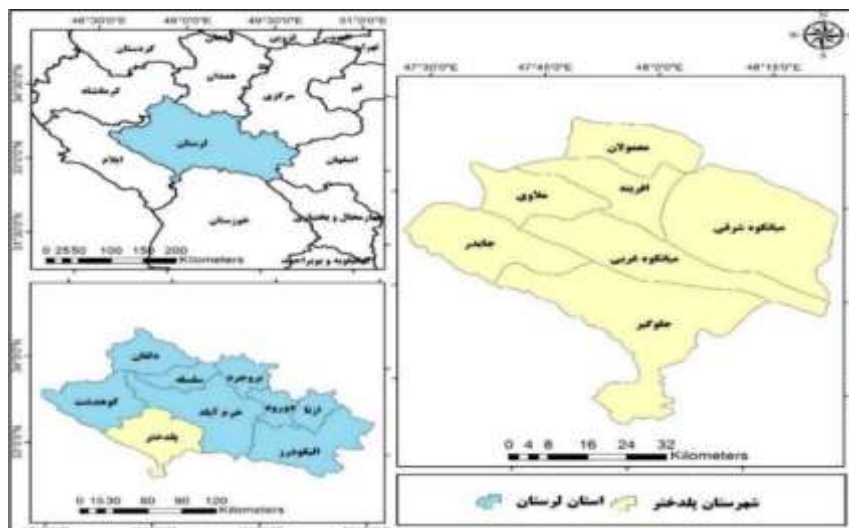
48°30'0"E 49°0'0"E 49°30'0"E 51°0'0"E

کردستان
کرمانشاه
همدان
مرکزی
قم
لرستان
ایلام
اصفهان
خوزستان
چهارمحال و بختیاری
کهگیلویه و بویراحمد

0 25 50 100 150 200 Kilometers

47°30'0"E 47°45'0"E 48°0'0"E 48°15'0"E

معمولان
افرینه
ملاوی
میانکوه شرقی
جایدر
میانکوه غربی
جلوگیر

0 4 8 16 24 32 Kilometers

دلفان
سلسله
بروجرد
کوهدشت
خرم آباد
دورود
ازنا
پلدختر
الیگودرز

0 15 30 60 90 120 Kilometers

شهرستان پلدختر
استان لرستان